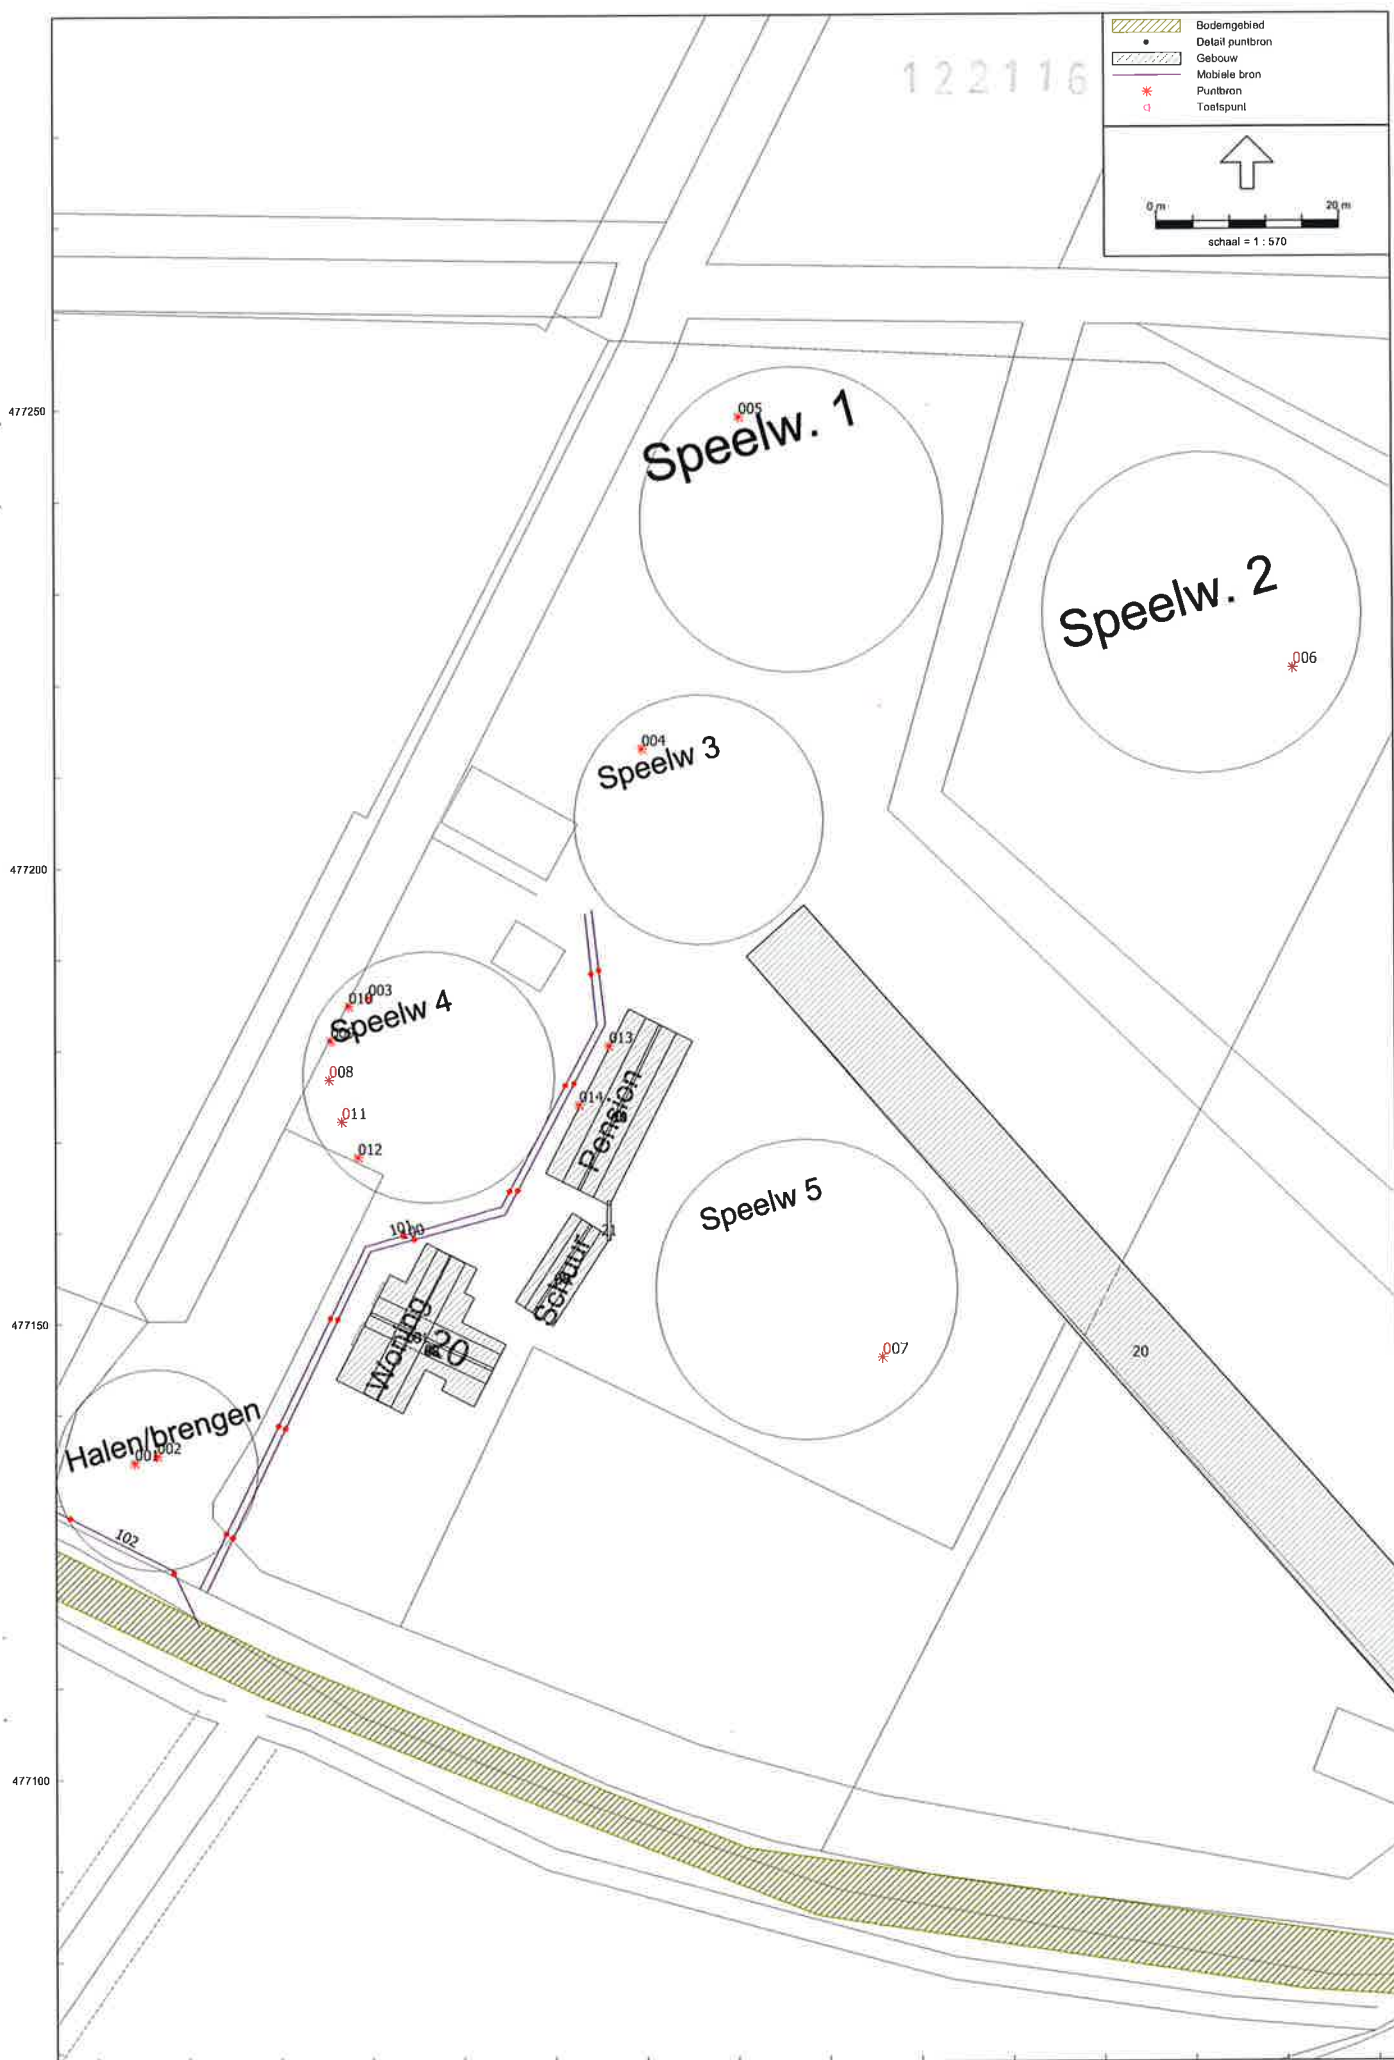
Bodemgebied
Detail puntbron
Gebouw
Mobiele bron
Puntbron
Toetspunt

122116

0 m
20 m
schaal = 1 : 570

477250
477200
477150
477100

Speelw. 1
005
Speelw. 2
006
Speelw 3
004
Speelw 4
010
003
008
011
012
013
014
Pension
Speelw 5
007
Schuur
21
101
100
Woning
20
Halen/brengen
001
002
102
20